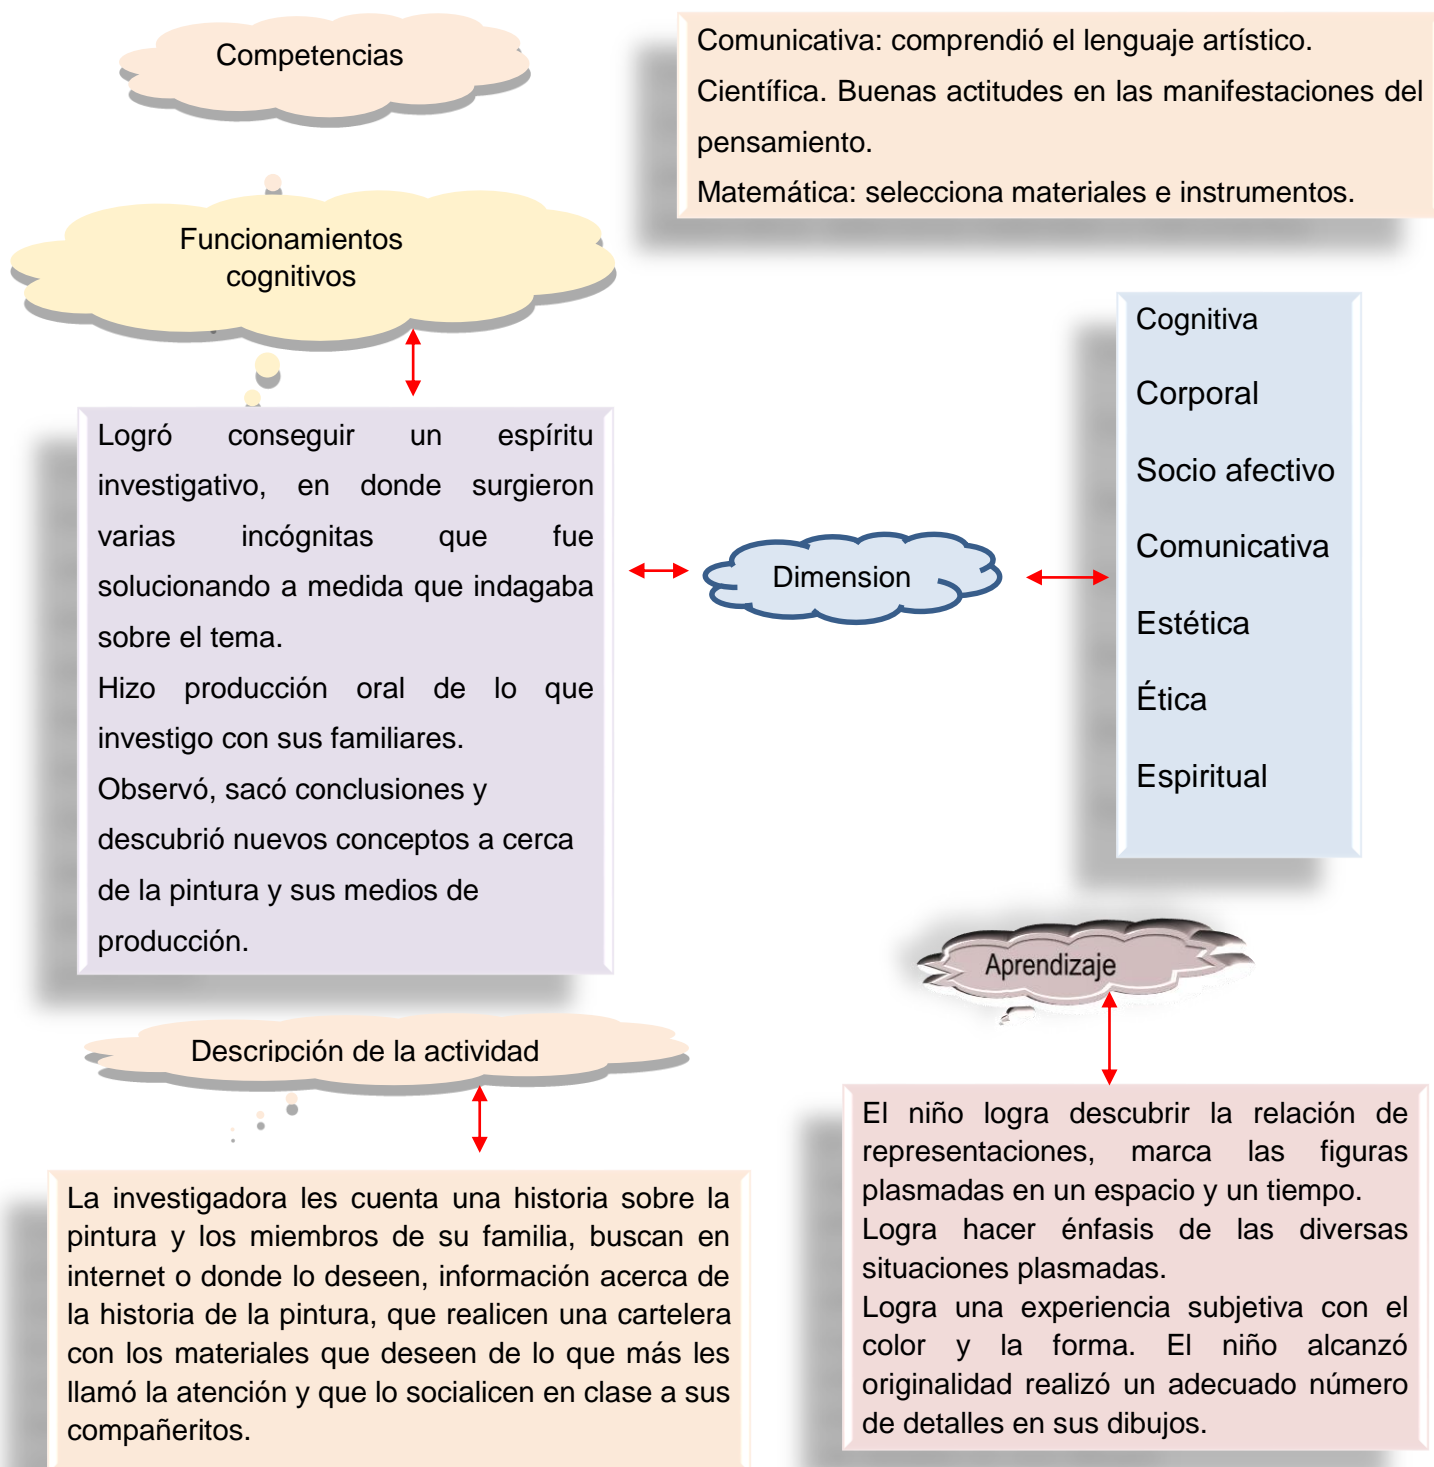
Competencias

Comunicativa: comprendió el lenguaje artístico.
Científica. Buenas actitudes en las manifestaciones del pensamiento.
Matemática: selecciona materiales e instrumentos.

Funcionamientos cognitivos

Logró conseguir un espíritu investigativo, en donde surgieron varias incógnitas que fue solucionando a medida que indagaba sobre el tema.
Hizo producción oral de lo que investigo con sus familiares.
Observó, sacó conclusiones y descubrió nuevos conceptos a cerca de la pintura y sus medios de producción.

Dimension

Cognitiva
Corporal
Socio afectivo
Comunicativa
Estética
Ética
Espiritual

Aprendizaje

El niño logra descubrir la relación de representaciones, marca las figuras plasmadas en un espacio y un tiempo.
Logra hacer énfasis de las diversas situaciones plasmadas.
Logra una experiencia subjetiva con el color y la forma. El niño alcanzó originalidad realizó un adecuado número de detalles en sus dibujos.

Descripción de la actividad

La investigadora les cuenta una historia sobre la pintura y los miembros de su familia, buscan en internet o donde lo deseen, información acerca de la historia de la pintura, que realicen una cartelera con los materiales que deseen de lo que más les llamó la atención y que lo socialicen en clase a sus compañeritos.